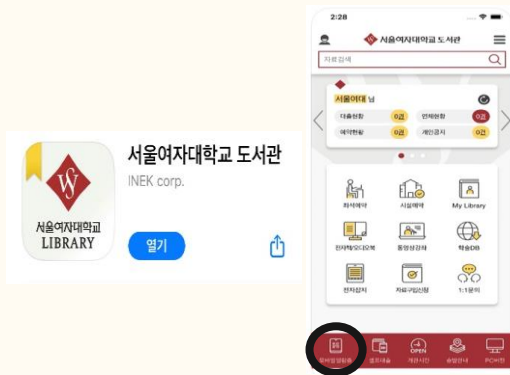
SW
서울여자대학교
LIBRARY

서울여자대학교 도서관
INEK corp.
열기

2:28
서울여자대학교 도서관
자료검색
서울여대 님
대출현황 0권
연체현황 0권
예약현황 0권
개인공지 0건
좌석예약
시설예약
My Library
전자책/오디오북
동영상강좌
학술DB
전자잡지
자료구입신청
1:1문의
모바일열람증
열람좌석
개관시간
층별안내
PC예약